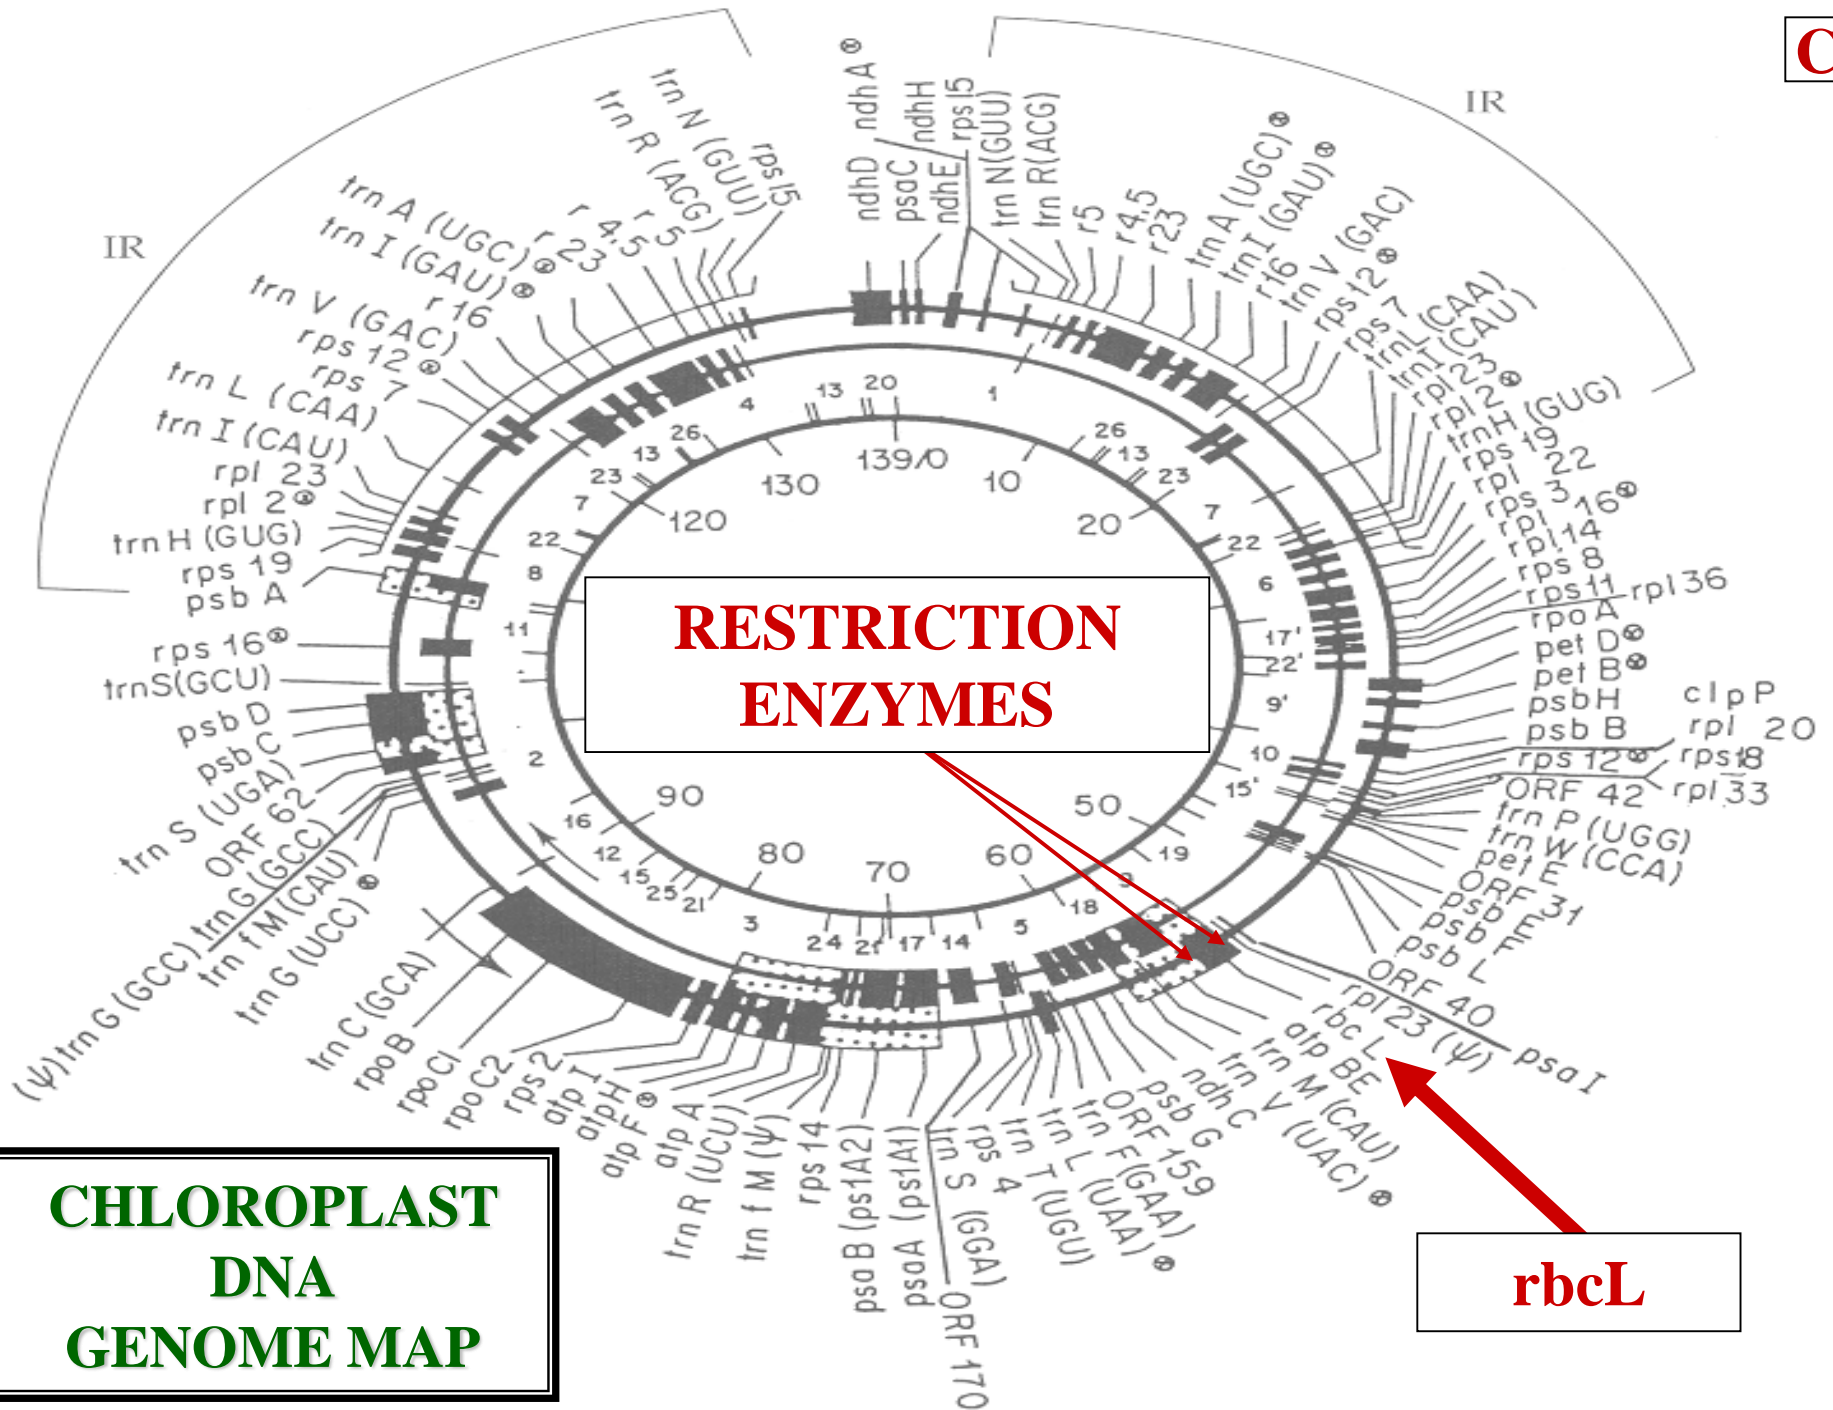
C

IR

IR

trn N (GUU)
trn R (ACG)
rps15
ndhD
ndhA
psaC
ndhH
ndhE
rps15
trn N(GUU)
trn R(ACG)
r5
r4.5
r23
trn A (UGC)
trn I (GAU)
r16
trn V (GAC)
rps12
rps7
trnL (CAA)
trnI (CAU)
rpl23
rpl2
trnH (GUG)
rps19
rpl22
rps3
rpl16
rpl14
rps8
rps11
rpl36
rpoA
pet D
pet B
psbH
psb B
clpP
rpl 20
rps 12
rps18
ORF 42
rpl33
trn P (UGG)
trn W (CCA)
pet E
ORF 31
psbF
psbE
psb L
ORF 40
rpl23 (ψ)
psaI
rbc L
atp BE
trn M (CAU)
trn V (UAC)
ndh C
psb G
ORF 159
trn F (GAA)
trn L (UAA)
trn T (UGU)
rps 4
trn S (GGA)
ORF 170
psaA (psA1)
psaB (psA2)
rps 14
trn f M (ψ)
trn R (UCU)
atp A
atp F
atp H
atp I
rps 2
rpoC2
rpoC1
rpoB
trn C (GCA)
trn G (UCC)
trn f M (CAU)
trn G (GCC)
(ψ) trn G (GCC)
ORF 62
trn S (UGA)
psb C
psb D
trnS(GCU)
rps 16
psb A
rps 19
trn H (GUG)
rpl 2
rpl 23
trn I (CAU)
trn L (CAA)
rps 7
rps 12
trn V (GAC)
r16
trn I (GAU)
trn A (UGC)
r23
r 4.5
r 5

139/0
10
20
50
60
70
80
90
120
130

1
26
13
23
7
22
6
17'
22'
9'
10
15'
19
18
5
14
17
21
24
3
21
25
15
12
16
2
11
8
22
7
23
13
26
4
13
20

RESTRICTION ENZYMES

rbcL

CHLOROPLAST DNA GENOME MAP